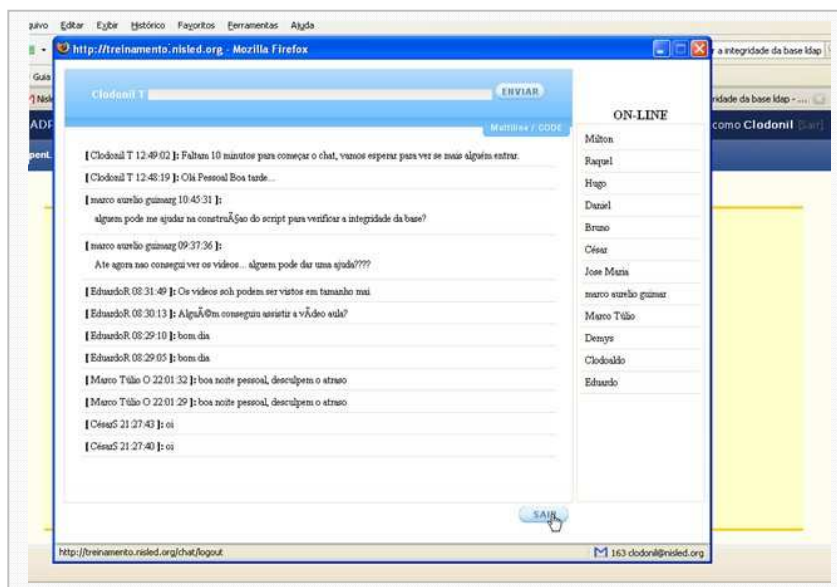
quivo Editar Exibir Histórico Favoritos Ferramentas Ajuda

http://treinamento.nisled.org - Mozilla Firefox

a integridade da base ldap

Guia

Nisl

ridade da base ldap - ...

ADF

como Clodonil [Sair]

penL

Clodonil T

ENVIAR

Multiline / CODE

[ Clodonil T 12:49:02 ]: Faltam 10 minutos para começar o chat, vamos esperar para ver se mais alguém entrar.

[ Clodonil T 12:48:19 ]: Olá Pessoal Boa tarde...

[ marco aurelio guimarg 10:45:31 ]: alguem pode me ajudar na construÃ§ao do script para verificar a integridade da base?

[ marco aurelio guimarg 09:37:36 ]: Ate agora nao consegui ver os videos... alguem pode dar uma ajuda????

[ EduardoR 08:31:49 ]: Os videos soh podem ser vistos em tamanho mai

[ EduardoR 08:30:13 ]: AlguÃ©m conseguiu assistir a vÃdeo aula?

[ EduardoR 08:29:10 ]: bom dia

[ EduardoR 08:29:05 ]: bom dia

[ Marco Túlio O 22:01:32 ]: boa noite pessoal, desculpem o atraso

[ Marco Túlio O 22:01:29 ]: boa noite pessoal, desculpem o atraso

[ CésarS 21:27:43 ]: oi

[ CésarS 21:27:40 ]: oi

ON-LINE

Milton
Raquel
Hugo
Daniel
Bruno
César
Jose Maria
marco aurelio guimar
Marco Túlio
Denys
Clodoaldo
Eduardo

SAIR

http://treinamento.nisled.org/chat/logout

163 clodonil@nisled.org